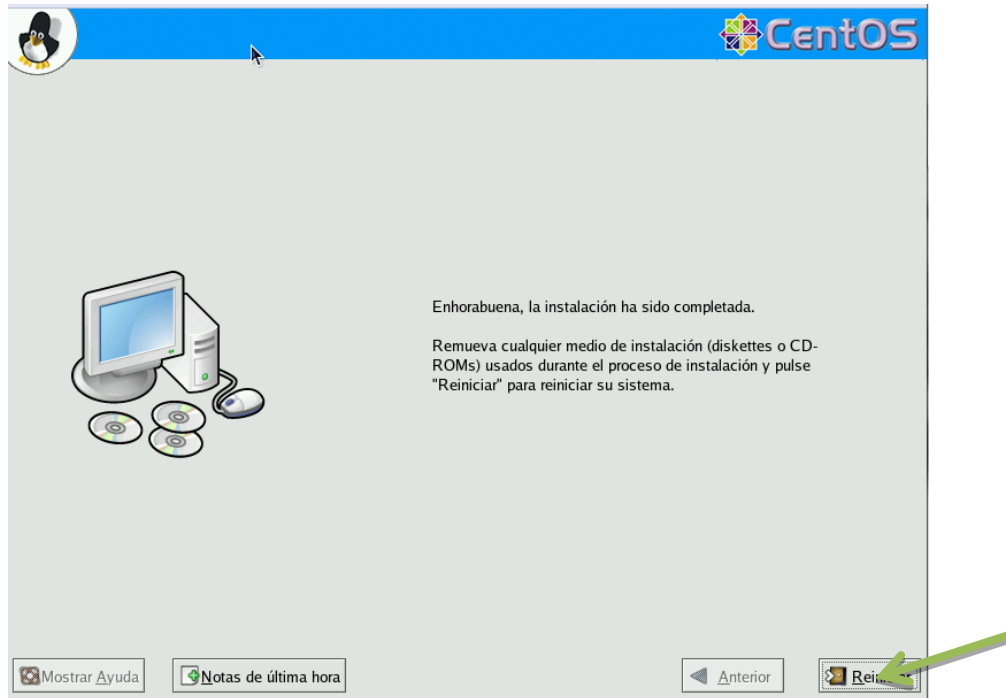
CentOS

Enhorabuena, la instalación ha sido completada.

Remueva cualquier medio de instalación (diskettes o CD-ROMs) usados durante el proceso de instalación y pulse "Reiniciar" para reiniciar su sistema.

Mostrar Ayuda
Notas de última hora
Anterior
Rei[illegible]